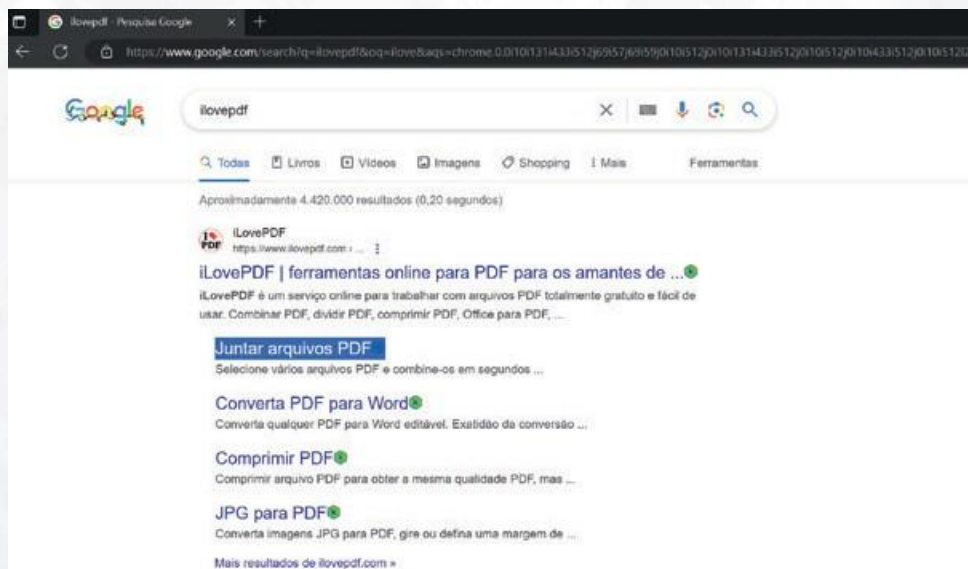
ilovepdf - Pesquisa Google

https://www.google.com/search?q=ilovepdf&oq=ilove&aqs=chrome.0.0i131i433i512j69i57j69i59j0i10i512j0i10i131i433i512j0i10i512j0i10i433i512j0i10i512

Google

ilovepdf

Todas Livros Vídeos Imagens Shopping Mais Ferramentas

Aproximadamente 4.420.000 resultados (0,20 segundos)

iLovePDF
https://www.ilovepdf.com › ...

iLovePDF | ferramentas online para PDF para os amantes de ...

iLovePDF é um serviço online para trabalhar com arquivos PDF totalmente gratuito e fácil de usar. Combinar PDF, dividir PDF, comprimir PDF, Office para PDF, ...

Juntar arquivos PDF
Selecione vários arquivos PDF e combine-os em segundos ...

Converta PDF para Word
Converta qualquer PDF para Word editável. Exatidão da conversão ...

Comprimir PDF
Comprimir arquivo PDF para obter a mesma qualidade PDF, mas ...

JPG para PDF
Converta imagens JPG para PDF, gire ou defina uma margem de ...

Mais resultados de ilovepdf.com »